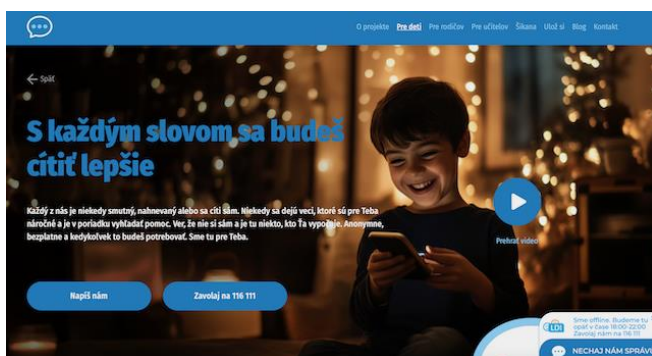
O projekte Pre deti Pre rodičov Pre učiteľov Šikana Ulož si Blog Kontakt

Späť

S každým slovom sa budeš cítiť lepšie

Každý z nás je niekedy smutný, nahnevaný alebo sa cíti sám. Niekedy sa dejú veci, ktoré sú pre Teba náročné a je v poriadku vyhľadať pomoc. Ver, že nie si sám a je tu niekto, kto Ťa vypočuje. Anonymne, bezplatne a kedykoľvek to budeš potrebovať. Sme tu pre Teba.

Prehrať video

Napíš nám

Zavolaj na 116 111

Sme offline. Budeme tu opäť o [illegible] 18:00 22:00 Zavolaj nám na 116 111

NECHAJ NÁM SPRÁV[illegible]